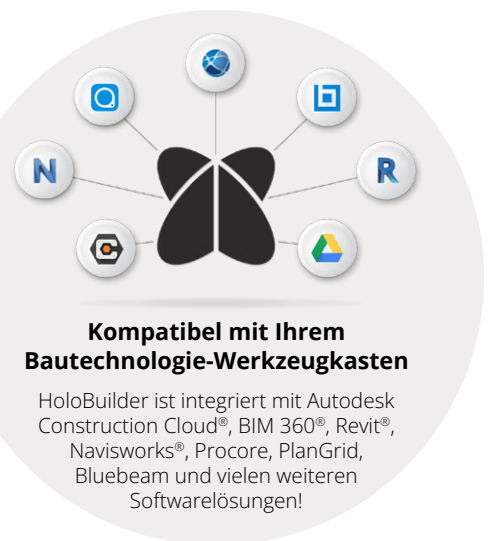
N

R

Kompatibel mit Ihrem Bautechnologie-Werkzeugkasten

HoloBuilder ist integriert mit Autodesk Construction Cloud®, BIM 360®, Revit®, Navisworks®, Procore, PlanGrid, Bluebeam und vielen weiteren Softwarelösungen!